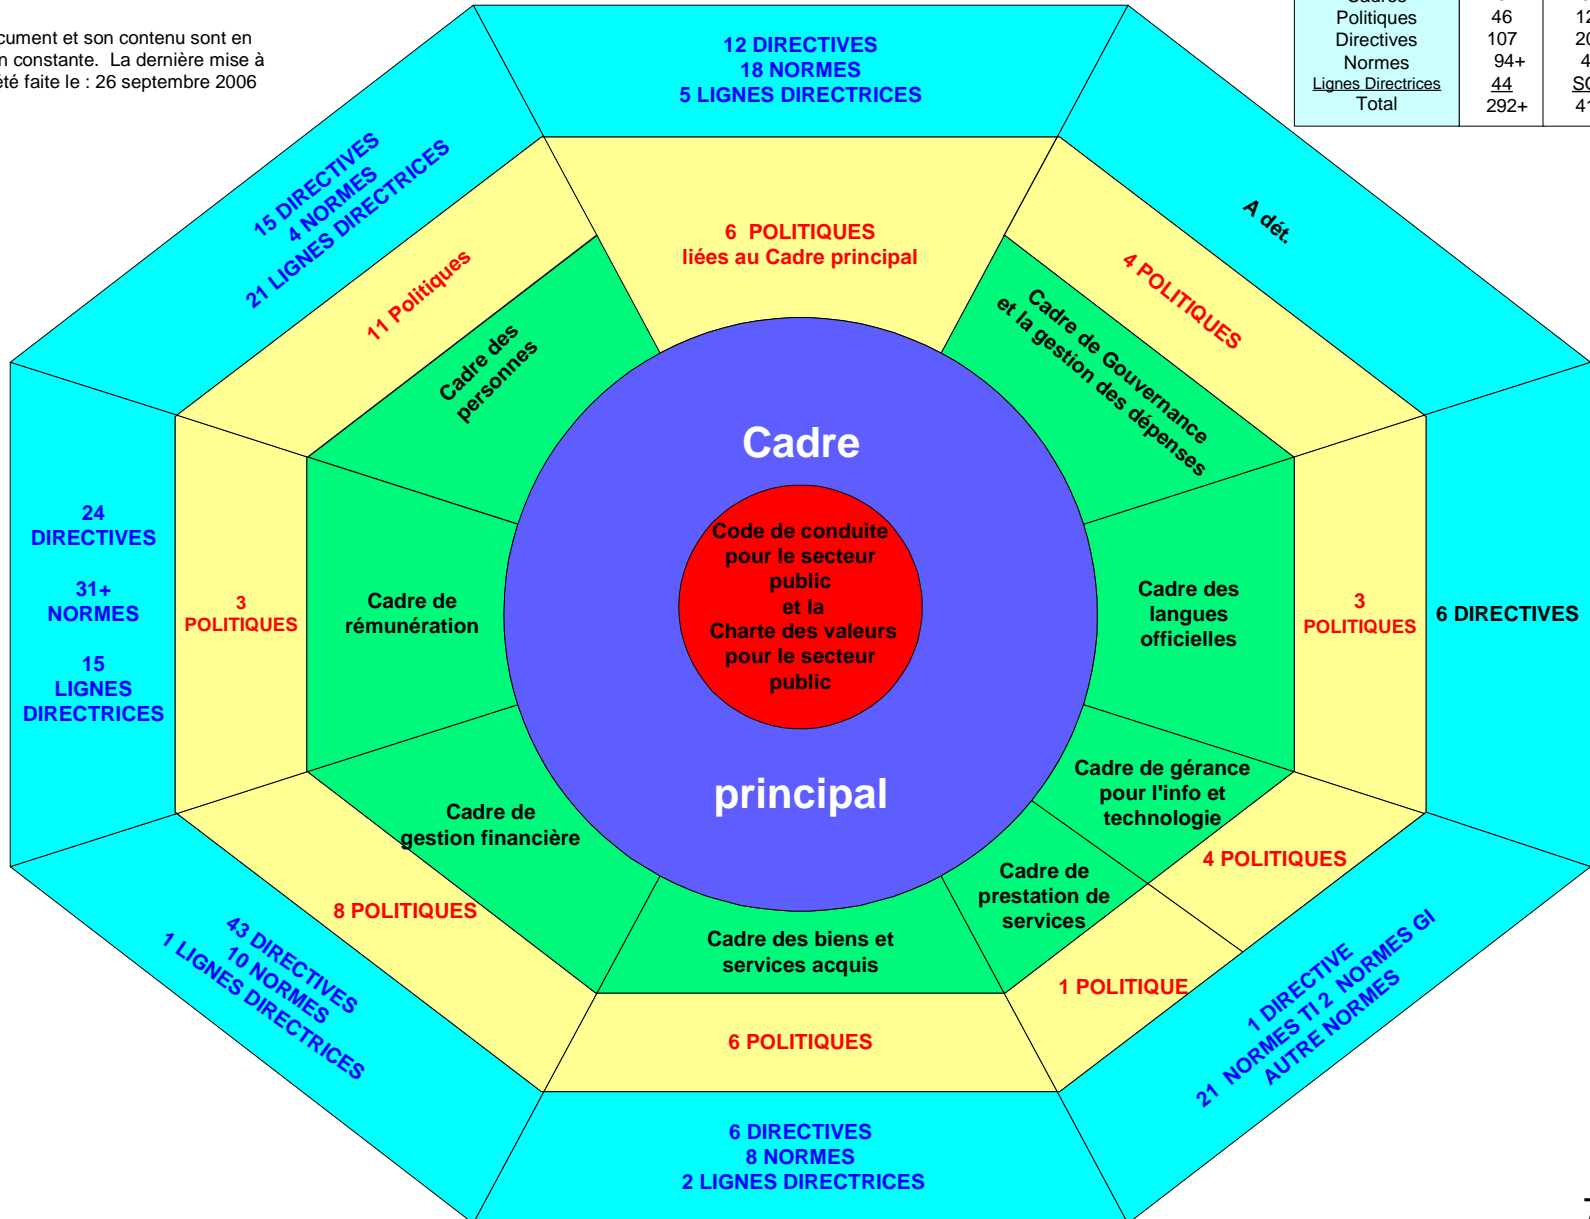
cument et son contenu sont en n constante. La dernière mise à été faite le : 26 septembre 2006

| Cadres | | |
|---|---|---|
| Politiques | 46 | 12 |
| Directives | 107 | 20 |
| Normes | 94+ | 4 |
| Lignes Directrices | 44 | SC |
| Total | 292+ | 41 |

12 DIRECTIVES
18 NORMES
5 LIGNES DIRECTRICES

15 DIRECTIVES
4 NORMES
21 LIGNES DIRECTRICES

A dét.

6 POLITIQUES
liées au Cadre principal

11 Politiques

4 POLITIQUES

Cadre des personnes

Cadre de Gouvernance et la gestion des dépenses

Cadre

Code de conduite pour le secteur public et la Charte des valeurs pour le secteur public

24 DIRECTIVES

31+ NORMES

15 LIGNES DIRECTRICES

3 POLITIQUES

Cadre de rémunération

Cadre des langues officielles

3 POLITIQUES

6 DIRECTIVES

principal

Cadre de gérance pour l'info et technologie

Cadre de gestion financière

4 POLITIQUES

Cadre de prestation de services

8 POLITIQUES

Cadre des biens et services acquis

1 POLITIQUE

43 DIRECTIVES
10 NORMES
1 LIGNES DIRECTRICES

1 DIRECTIVE
21 NORMES TI 2 NORMES GI
AUTRE NORMES

6 POLITIQUES

6 DIRECTIVES
8 NORMES
2 LIGNES DIRECTRICES